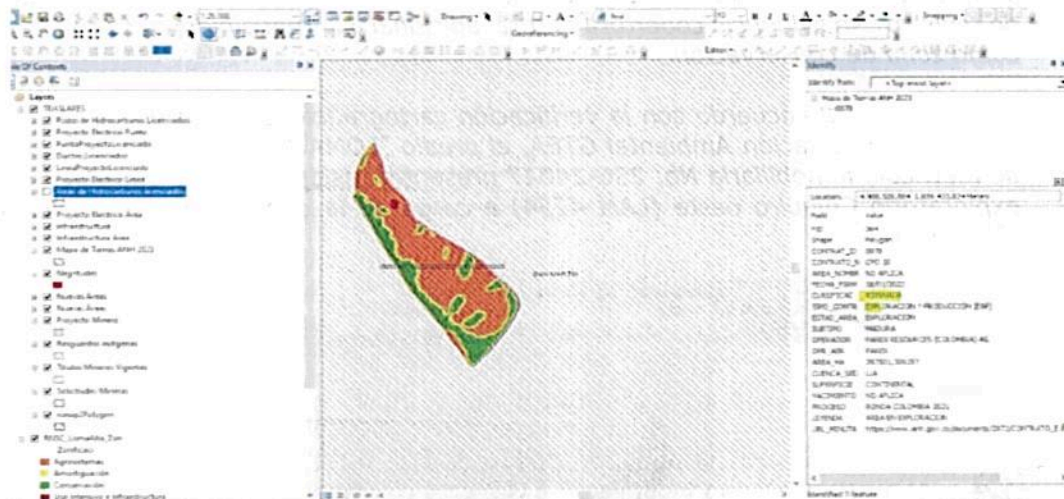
Drawing · Georeferencing · Editor · Snapping

Table Of Contents

Layers
TEXGLARES
Pozos de Hidrocarburos Licenciados
Proyecto Electrico Punto
PuntoProyectoLicenciado
Ductos Licenciados
LineaProyectoLicenciado
Proyecto Electrico Linea
Areas de Hidrocarburos Licenciados
Proyecto Electrico Area
Infraestructura
Infraestructura Area
Mapa de Tierras ANH 2023
Negritudes
Nuevas Areas
Nuevas Areas
Proyecto Minero
Resguardos indigenas
Titulos Mineros Vigentes
Solicitudes Mineras
nuevoPolygon
RASC_LomaAlta_Zon
Zonificaci
Agrosistemas
Amortiguación
Conservación
Uso intensivo e infraestructura

cuerdo con la verificación cartográfica
ción Ambiental CTFA, el predio "Loma
nobiliaria No. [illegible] pertenece
o norte (LAN-47B) el cual

Identify
Identify from: <Top-most layer>
Mapa de Tierras ANH 2023
3878

Location: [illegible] Meters

Field | Value
FID | 364
Shape | Polygon
CONTRAT_ID | 3878
CONTRATO_N | CPO 10
AREA_NOMBR | NO APLICA
FECHA_FIRM | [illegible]
CLASIFICAC | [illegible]
TIPO_CONTR | EXPLORACION Y PRODUCCION (E&P)
ESTAD_AREA | EXPLORACION
SUBTIPO | MADURA
OPERADOR | PAREX RESOURCES (COLOMBIA) AG
OPE_ABR | PAREX
AREA_HA | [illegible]
CUENCA_SED | LLA
SUPERFICIE | CONTINENTAL
YACIMIENTO | NO APLICA
PROCESO | RONDA COLOMBIA 2021
LEYENDA | AREAS EN EXPLORACION
URL_RESULTA | https://www.anh.gov.co/documents/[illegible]

Identified 1 feature